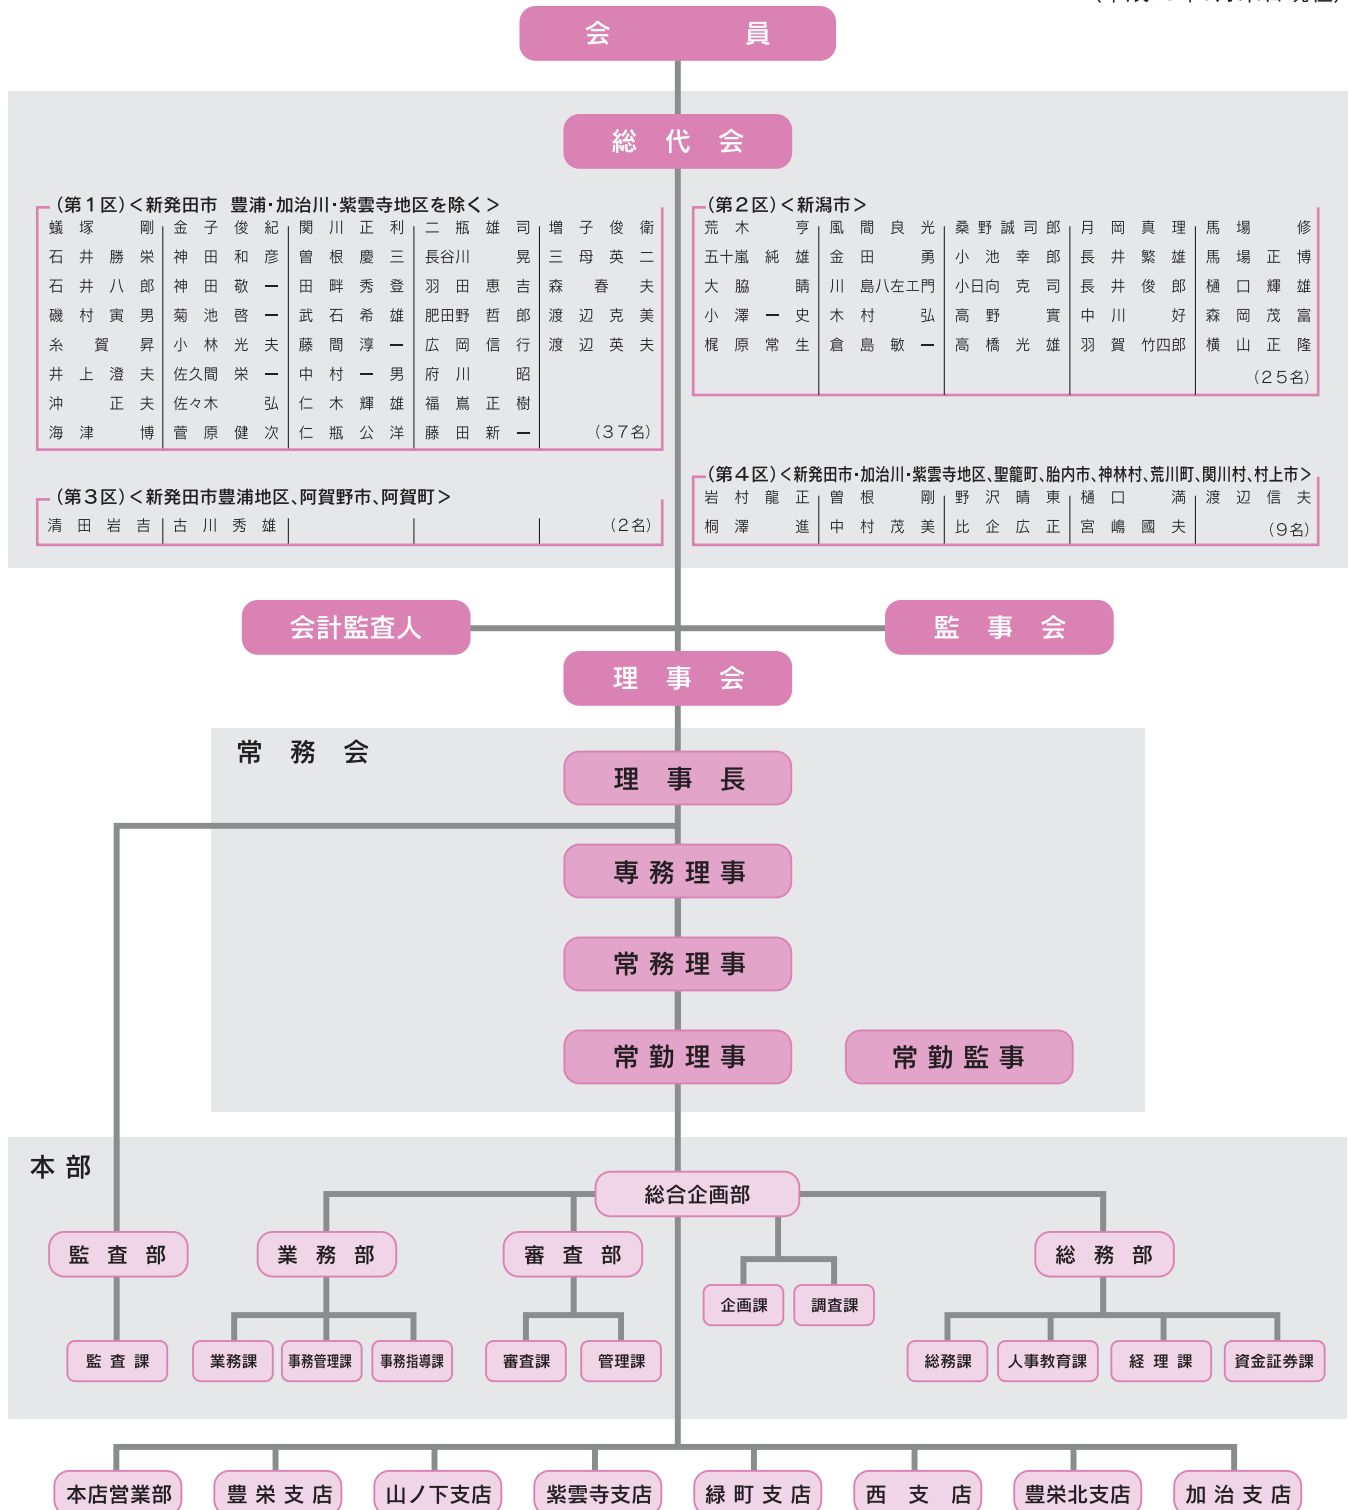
会員

総代会

（第１区）＜新発田市　豊浦・加治川・紫雲寺地区を除く＞

| | | | | |
|---|---|---|---|---|
| 蟻塚　剛 | 金子俊紀 | 関川正利 | 二瓶雄司 | 増子俊衛 |
| 石井勝栄 | 神田和彦 | 曽根慶三 | 長谷川　晃 | 三母英二 |
| 石井八郎 | 神田敬一 | 田畔秀登 | 羽田恵吉 | 森　春夫 |
| 磯村寅男 | 菊池啓一 | 武石希雄 | 肥田野哲郎 | 渡辺克美 |
| 糸賀　昇 | 小林光夫 | 藤間淳一 | 広岡信行 | 渡辺英夫 |
| 井上澄夫 | 佐久間栄一 | 中村一男 | 府川　昭 | |
| 沖　正夫 | 佐々木　弘 | 仁木輝雄 | 福嶌正樹 | |
| 海津　博 | 菅原健次 | 仁瓶公洋 | 藤田新一 | （37名） |

（第２区）＜新潟市＞

| | | | | |
|---|---|---|---|---|
| 荒木　亨 | 風間良光 | 桑野誠司郎 | 月岡真理 | 馬場　修 |
| 五十嵐純雄 | 金田　勇 | 小池幸郎 | 長井繁雄 | 馬場正博 |
| 大脇　睛 | 川島八左エ門 | 小日向克司 | 長井俊郎 | 樋口輝雄 |
| 小澤一史 | 木村　弘 | 高野　實 | 中川　好 | 森岡茂富 |
| 梶原常生 | 倉島敏一 | 高橋光雄 | 羽賀竹四郎 | 横山正隆 |
| | | | | （25名） |

（第３区）＜新発田市豊浦地区、阿賀野市、阿賀町＞

| | | | | |
|---|---|---|---|---|
| 清田岩吉 | 古川秀雄 | | | （2名） |

（第４区）＜新発田市・加治川・紫雲寺地区、聖籠町、胎内市、神林村、荒川町、関川村、村上市＞

| | | | | |
|---|---|---|---|---|
| 岩村龍正 | 曽根　剛 | 野沢晴東 | 樋口　満 | 渡辺信夫 |
| 桐澤　進 | 中村茂美 | 比企広正 | 宮嶋國夫 | （9名） |

会計監査人

監事会

理事会

常務会

理事長

専務理事

常務理事

常勤理事

常勤監事

本部

総合企画部

監査部

業務部

審査部

総務部

企画課

調査課

監査課

業務課

事務管理課

事務指導課

審査課

管理課

総務課

人事教育課

経理課

資金証券課

本店営業部

豊栄支店

山ノ下支店

紫雲寺支店

緑町支店

西支店

豊栄北支店

加治支店